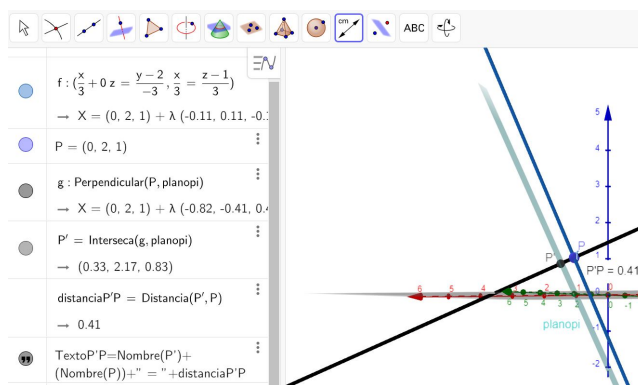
ABC

$f: (\frac{x}{3} + 0z = \frac{y-2}{-3}, \frac{x}{3} = \frac{z-1}{3})$

$\rightarrow$ X = (0, 2, 1) + λ (-0.11, 0.11, -0.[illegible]

P = (0, 2, 1)

g : Perpendicular(P, planopi)

$\rightarrow$ X = (0, 2, 1) + λ (-0.82, -0.41, 0.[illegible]

P′ = Interseca(g, planopi)

$\rightarrow$ (0.33, 2.17, 0.83)

distanciaP′P = Distancia(P′, P)

$\rightarrow$ 0.41

TextoP′P=Nombre(P′)+(Nombre(P))+" = "+distanciaP′P

5
4
3
2
1
-1
-2
P
P′
P′P = 0.41
6
5
4
3
2
1
0
-1
planopi